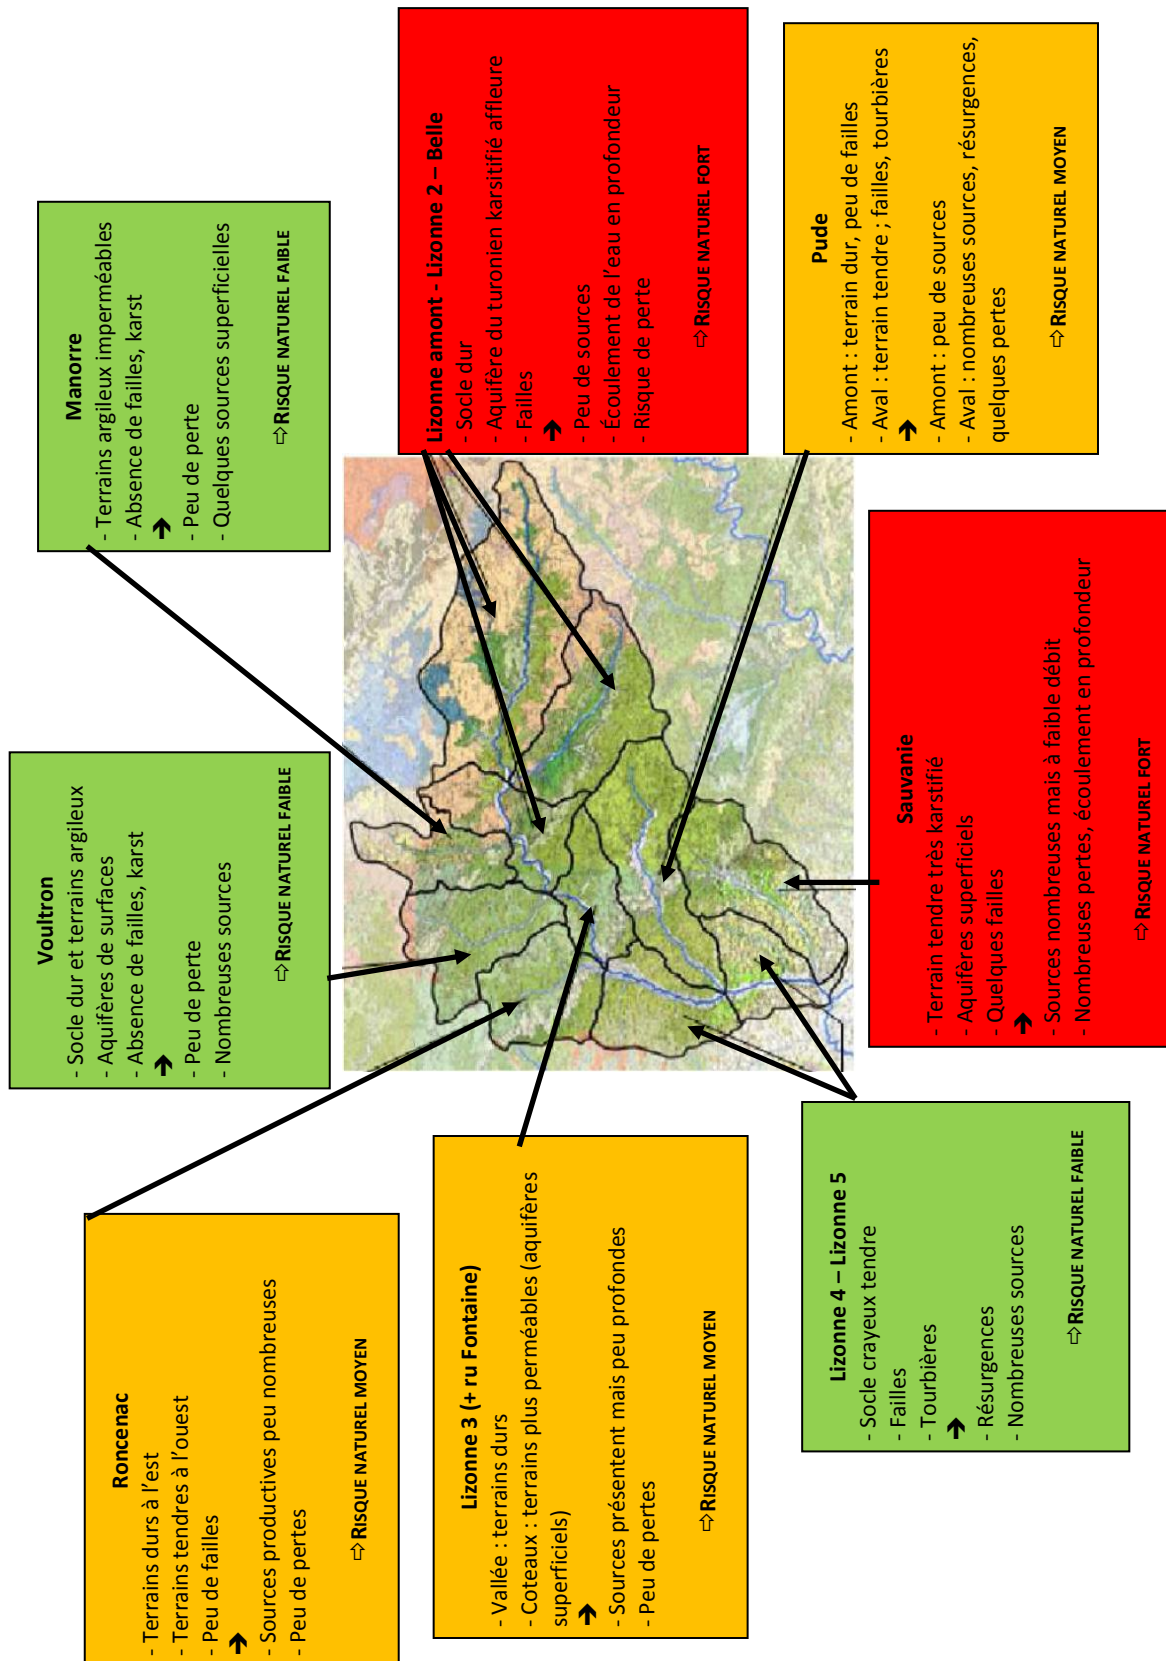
**Manorre**
- Terrains argileux imperméables
- Absence de failles, karst
➜
- Peu de perte
- Quelques sources superficielles

⇨ RISQUE NATUREL FAIBLE

**Lizonne amont - Lizonne 2 – Belle**
- Socle dur
- Aquifère du turonien karstifié affleure
- Failles
➜
- Peu de sources
- Écoulement de l'eau en profondeur
- Risque de perte

⇨ RISQUE NATUREL FORT

**Pude**
- Amont : terrain dur, peu de failles
- Aval : terrain tendre ; failles, tourbières
➜
- Amont : peu de sources
- Aval : nombreuses sources, résurgences, quelques pertes

⇨ RISQUE NATUREL MOYEN

**Voultron**
- Socle dur et terrains argileux
- Aquifères de surfaces
- Absence de failles, karst
➜
- Peu de perte
- Nombreuses sources

⇨ RISQUE NATUREL FAIBLE

**Sauvanie**
- Terrain tendre très karstifié
- Aquifères superficiels
- Quelques failles
➜
- Sources nombreuses mais à faible débit
- Nombreuses pertes, écoulement en profondeur

⇨ RISQUE NATUREL FORT

**Roncenac**
- Terrains durs à l'est
- Terrains tendres à l'ouest
- Peu de failles
➜
- Sources productives peu nombreuses
- Peu de pertes

⇨ RISQUE NATUREL MOYEN

**Lizonne 3 (+ ru Fontaine)**
- Vallée : terrains durs
- Coteaux : terrains plus perméables (aquifères superficiels)
➜
- Sources présentent mais peu profondes
- Peu de pertes

⇨ RISQUE NATUREL MOYEN

**Lizonne 4 – Lizonne 5**
- Socle crayeux tendre
- Failles
- Tourbières
➜
- Résurgences
- Nombreuses sources

⇨ RISQUE NATUREL FAIBLE